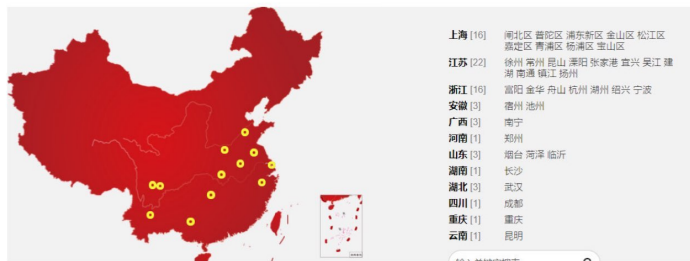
上海 [16] 闸北区 普陀区 浦东新区 金山区 松江区 嘉定区 青浦区 杨浦区 宝山区
江苏 [22] 徐州 常州 昆山 溧阳 张家港 宜兴 吴江 建湖 南通 镇江 扬州
浙江 [16] 富阳 金华 舟山 杭州 湖州 绍兴 宁波
安徽 [3] 宿州 池州
广西 [3] 南宁
河南 [1] 郑州
山东 [3] 烟台 菏泽 临沂
湖南 [1] 长沙
湖北 [3] 武汉
四川 [1] 成都
重庆 [1] 重庆
云南 [1] 昆明

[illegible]